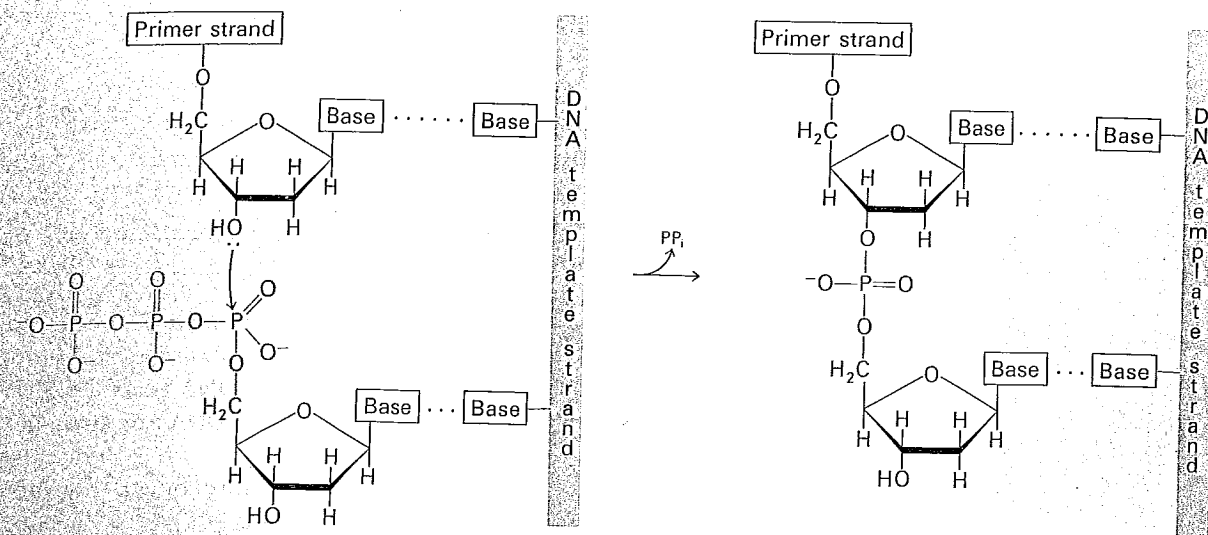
Primer strand

O

$H_2C$

O

Base

Base

H H H H

HO H

DNA template strand

O O O

$^-O-P-O-P-O-P=O$

$O^-$ $O^-$ $O^-$

O

$H_2C$

O

Base

Base

H H H H

HO H

$PP_i$

Primer strand

O

$H_2C$

O

Base

Base

H H H H

O H

$^-O-P=O$

O

$H_2C$

O

Base

Base

H H H H

HO H

DNA template strand